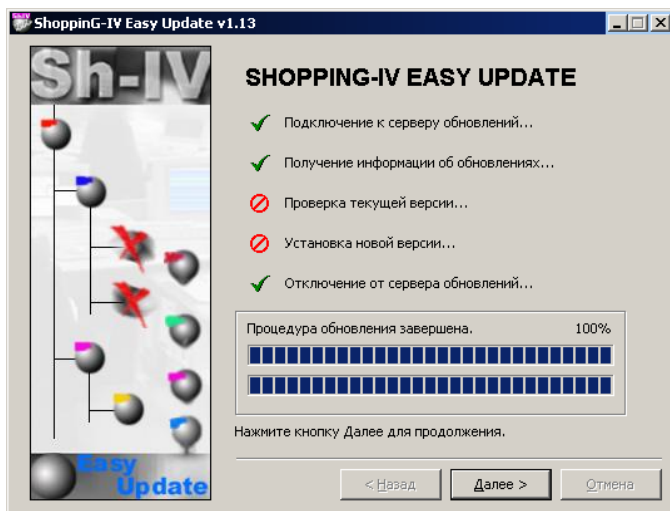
ShoppinG-IV Easy Update v1.13

Sh-IV

SHOPPING-IV EASY UPDATE

Подключение к серверу обновлений...

Получение информации об обновлениях...

Проверка текущей версии...

Установка новой версии...

Отключение от сервера обновлений...

Процедура обновления завершена. 100%

Нажмите кнопку Далее для продолжения.

Easy Update

< Назад

Далее >

Отмена